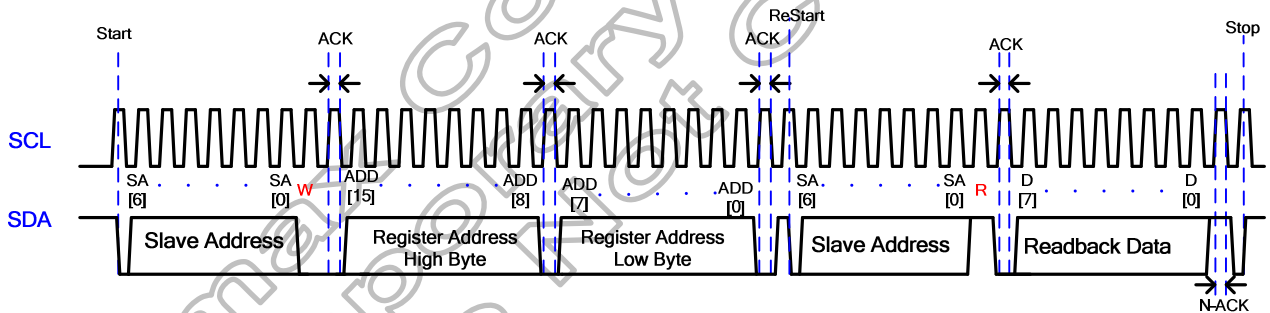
Start

ACK

ACK

ReStart

ACK

ACK

Stop

SCL

SA [6] . . . . SA [0] W ADD [15] . . . . ADD [8] ADD [7] . . . . ADD [0] SA [6] . . . . SA [0] R D [7] . . . . D [0]

SDA

Slave Address

Register Address High Byte

Register Address Low Byte

Slave Address

Readback Data

N-ACK